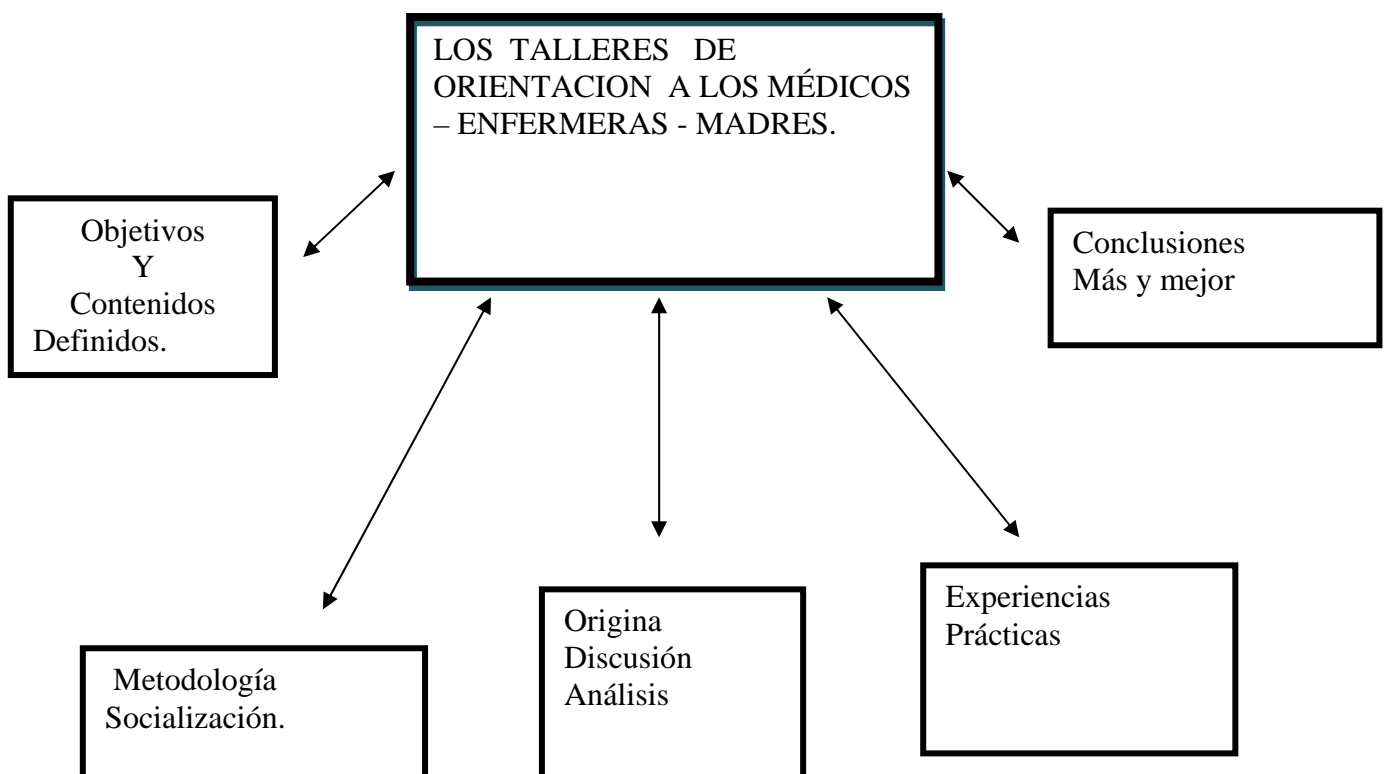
LOS TALLERES DE ORIENTACION A LOS MÉDICOS – ENFERMERAS - MADRES.

Objetivos
Y
Contenidos
Definidos.

Conclusiones
Más y mejor

Metodología
Socialización.

Origina
Discusión
Análisis

Experiencias
Prácticas